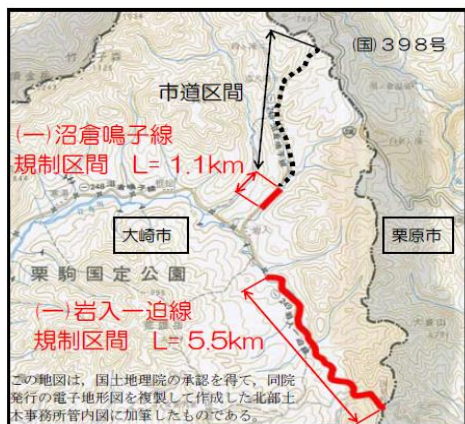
国398号

市道区間

(一)沼倉鳴子線
規制区間 L= 1.1km

大崎市

栗原市

栗駒国定公園

(一)岩入一迫線
規制区間 L= 5.5km

この地図は，国土地理院の承認を得て，同院発行の電子地形図を複製して作成した北部土木事務所管内図に加筆したものである。